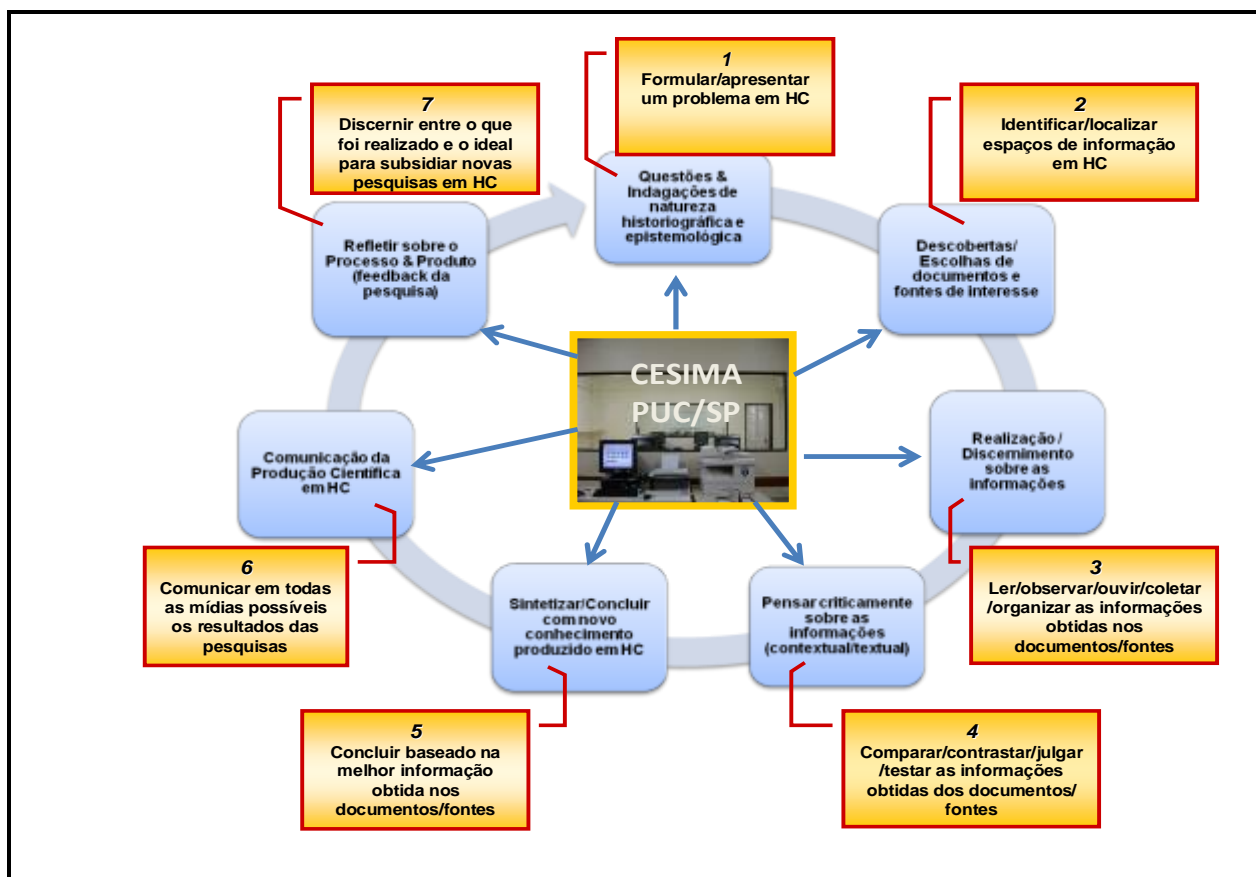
1
Formular/apresentar um problema em HC

Questões & Indagações de natureza historiográfica e epistemológica

2
Identificar/localizar espaços de informação em HC

Descobertas/ Escolhas de documentos e fontes de interesse

Realização / Discernimento sobre as informações

3
Ler/observar/ouvir/coletar /organizar as informações obtidas nos documentos/fontes

Pensar criticamente sobre as informações (contextual/textual)

4
Comparar/contrastar/julgar /testar as informações obtidas dos documentos/ fontes

Sintetizar/Concluir com novo conhecimento produzido em HC

5
Concluir baseado na melhor informação obtida nos documentos/fontes

Comunicação da Produção Científica em HC

6
Comunicar em todas as mídias possíveis os resultados das pesquisas

Refletir sobre o Processo & Produto (feedback da pesquisa)

7
Discernir entre o que foi realizado e o ideal para subsidiar novas pesquisas em HC

CESIMA PUC/SP